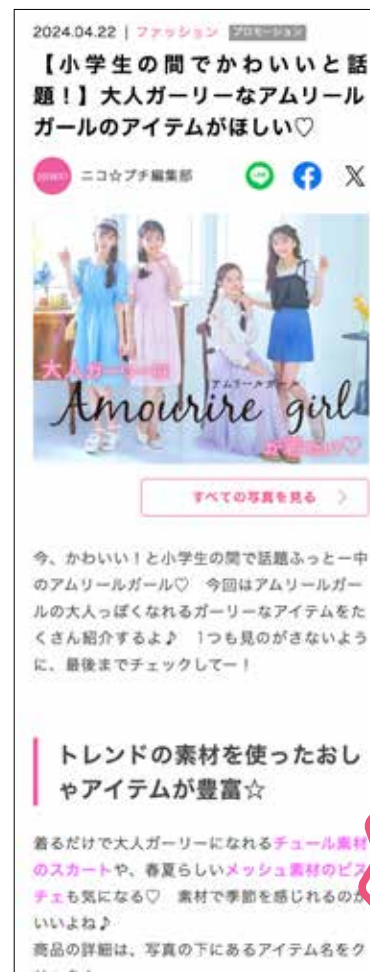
2024.04.22 | ファッション プロモーション

【小学生の間でかわいいと話題！】大人ガーリーなアムリールガールのアイテムがほしい♡

ニコ☆プチ編集部

大人ガーリー服

アムリールガール
Amourire girl

が着たい♡

すべての写真を見る

今、かわいい！と小学生の間で話題ふっとー中のアムリールガール♡ 今回はアムリールガールの大人っぽくなれるガーリーなアイテムをたくさん紹介するよ♪ 1つも見のがさないように、最後までチェックしてー！

トレンドの素材を使ったおしゃアイテムが豊富☆

着るだけで大人ガーリーになれるチュール素材のスカートや、春夏らしいメッシュ素材のビスチェも気になる♡ 素材で季節を感じれるのがいいよね♪
商品の詳細は、写真の下にあるアイテム名をク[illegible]